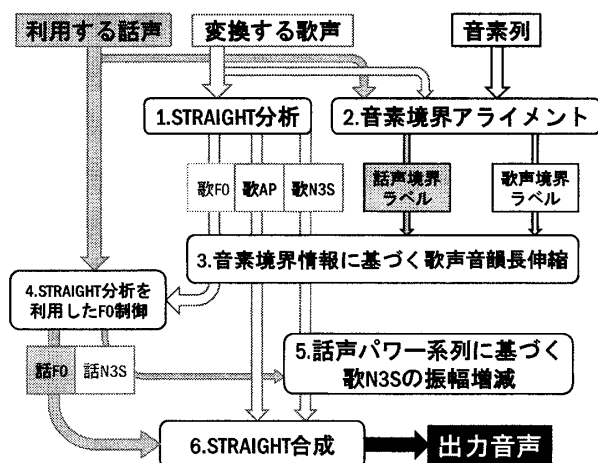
利用する話声

変換する歌声

音素列

1.STRAIGHT分析

2.音素境界アライメント

歌F0

歌AP

歌N3S

話声境界ラベル

歌声境界ラベル

3.音素境界情報に基づく歌声音韻長伸縮

4.STRAIGHT分析を利用したF0制御

話F0

話N3S

5.話声パワー系列に基づく歌N3Sの振幅増減

6.STRAIGHT合成

出力音声